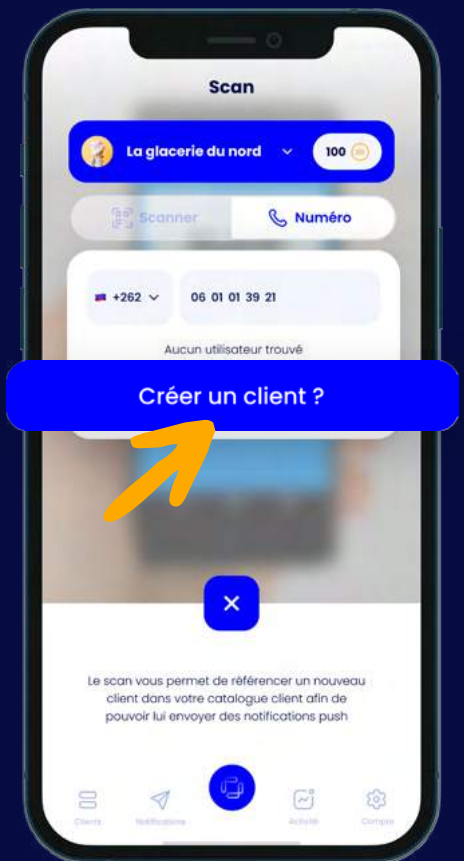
Scan

La glacerie du nord

100

Scanner

Numéro

+262

06 01 01 39 21

Aucun utilisateur trouvé

Créer un client ?

Le scan vous permet de référencer un nouveau client dans votre catalogue client afin de pouvoir lui envoyer des notifications push

Clients

Notifications

Activité

Compte